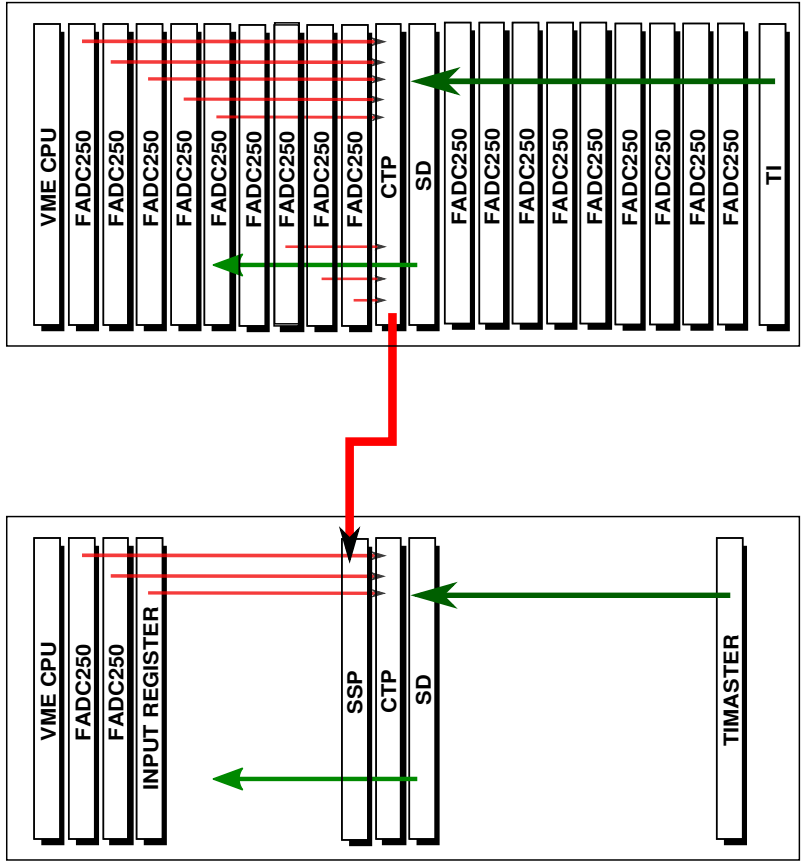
VME CPU
FADC250
FADC250
FADC250
FADC250
FADC250
FADC250
FADC250
FADC250
FADC250
CTP
SD
FADC250
FADC250
FADC250
FADC250
FADC250
FADC250
FADC250
FADC250
FADC250
TI

VME CPU
FADC250
FADC250
INPUT REGISTER
SSP
CTP
SD
TIMASTER